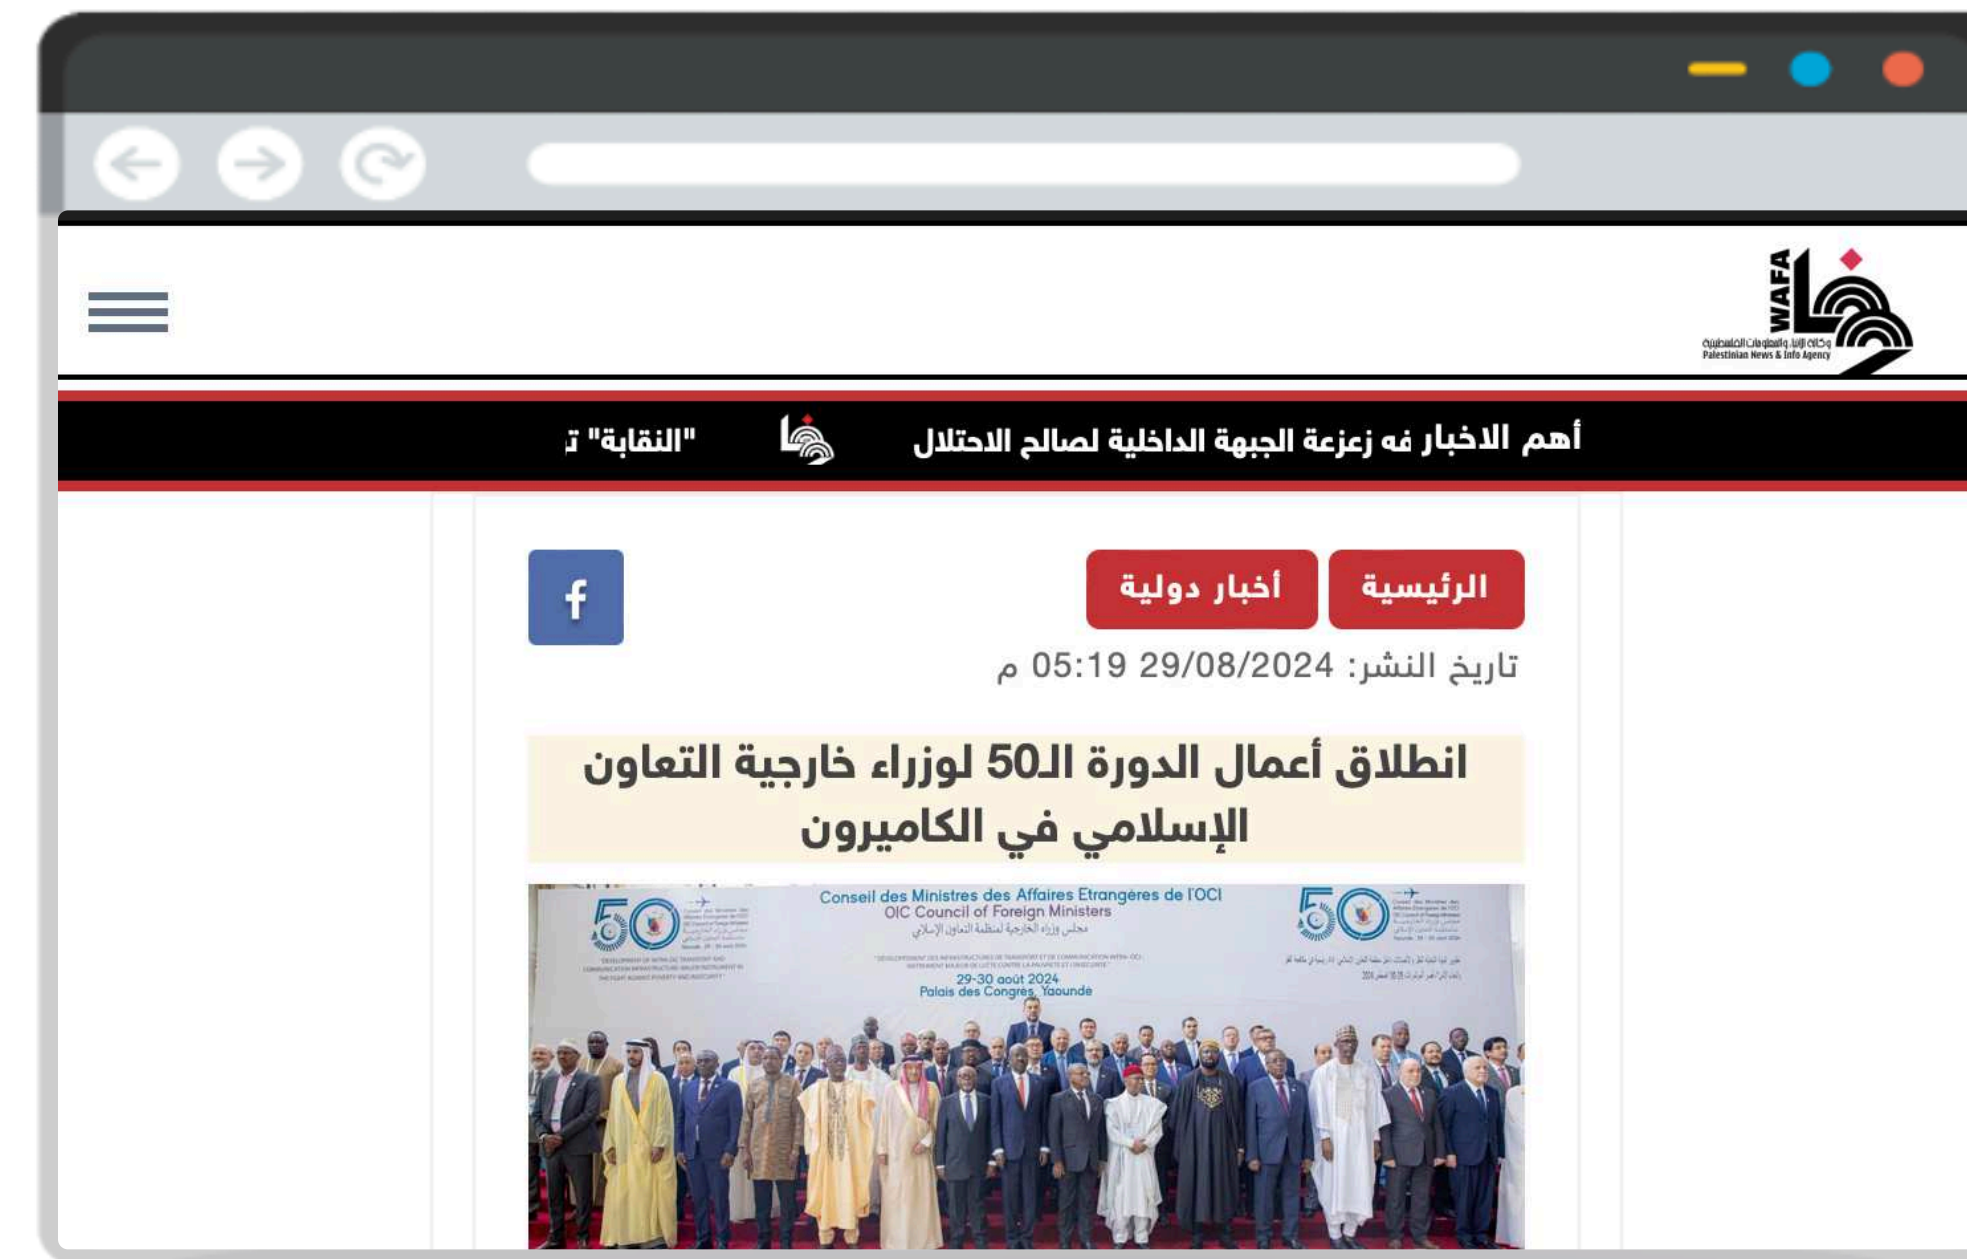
WAFA
وكالة الأنباء والمعلومات الفلسطينية
Palestinian News & Info Agency

أهم الاخبار فه زعزعة الجبهة الداخلية لصالح الاحتلال
"النقابة" ت

الرئيسية
أخبار دولية

تاريخ النشر: 29/08/2024 05:19 م

انطلاق أعمال الدورة الـ50 لوزراء خارجية التعاون الإسلامي في الكاميرون

Conseil des Ministres des Affaires Etrangères de l'OCI
OIC Council of Foreign Ministers
مجلس وزراء الخارجية لمنظمة التعاون الإسلامي
29-30 août 2024
Palais des Congrès, Yaounde
50
50